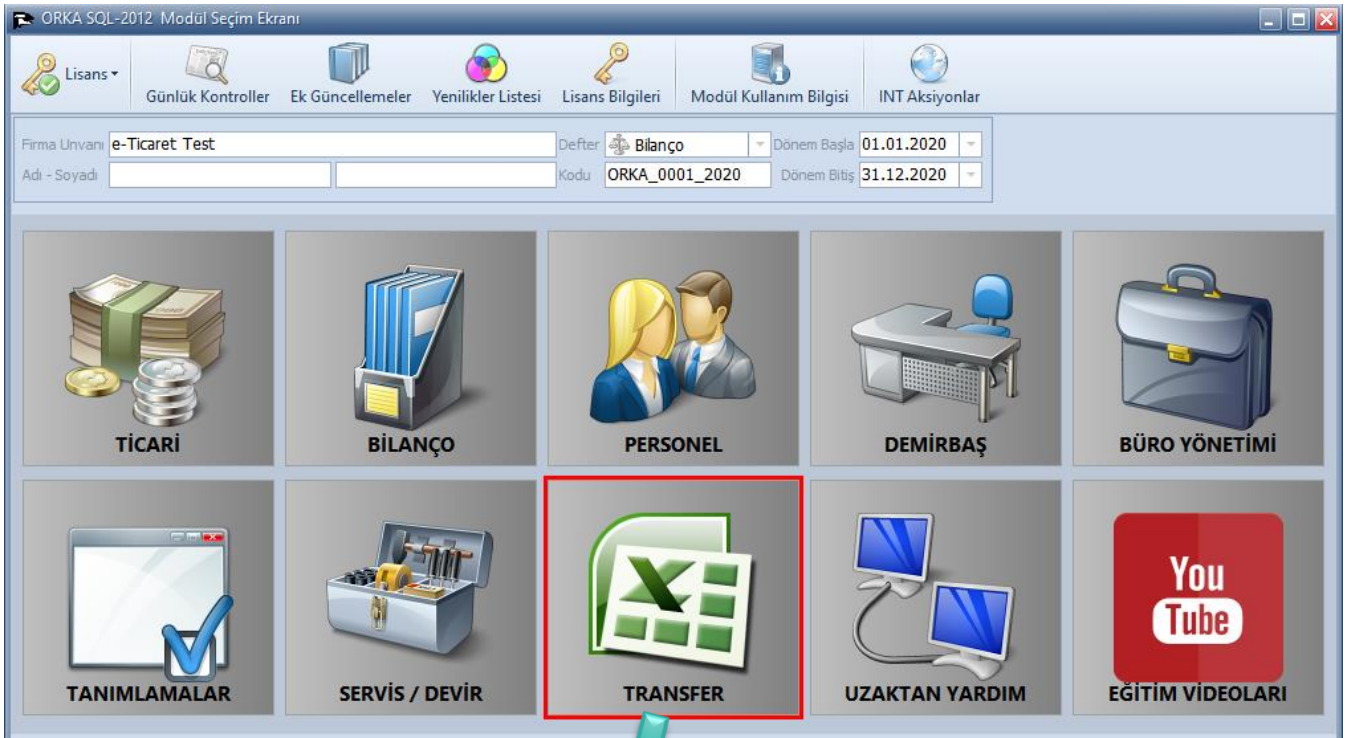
ORKA SQL-2012 Modül Seçim Ekranı

Lisans

Günlük Kontroller

Ek Güncellemeler

Yenilikler Listesi

Lisans Bilgileri

Modül Kullanım Bilgisi

INT Aksiyonlar

Firma Unvanı e-Ticaret Test

Adı - Soyadı

Defter Bilanço

Kodu ORKA_0001_2020

Dönem Başla 01.01.2020

Dönem Bitiş 31.12.2020

TİCARİ

BİLANÇO

PERSONEL

DEMİRBAŞ

BÜRO YÖNETİMİ

TANIMLAMALAR

SERVİS / DEVİR

X

TRANSFER

UZAKTAN YARDIM

You Tube

EĞİTİM VİDEOLARI